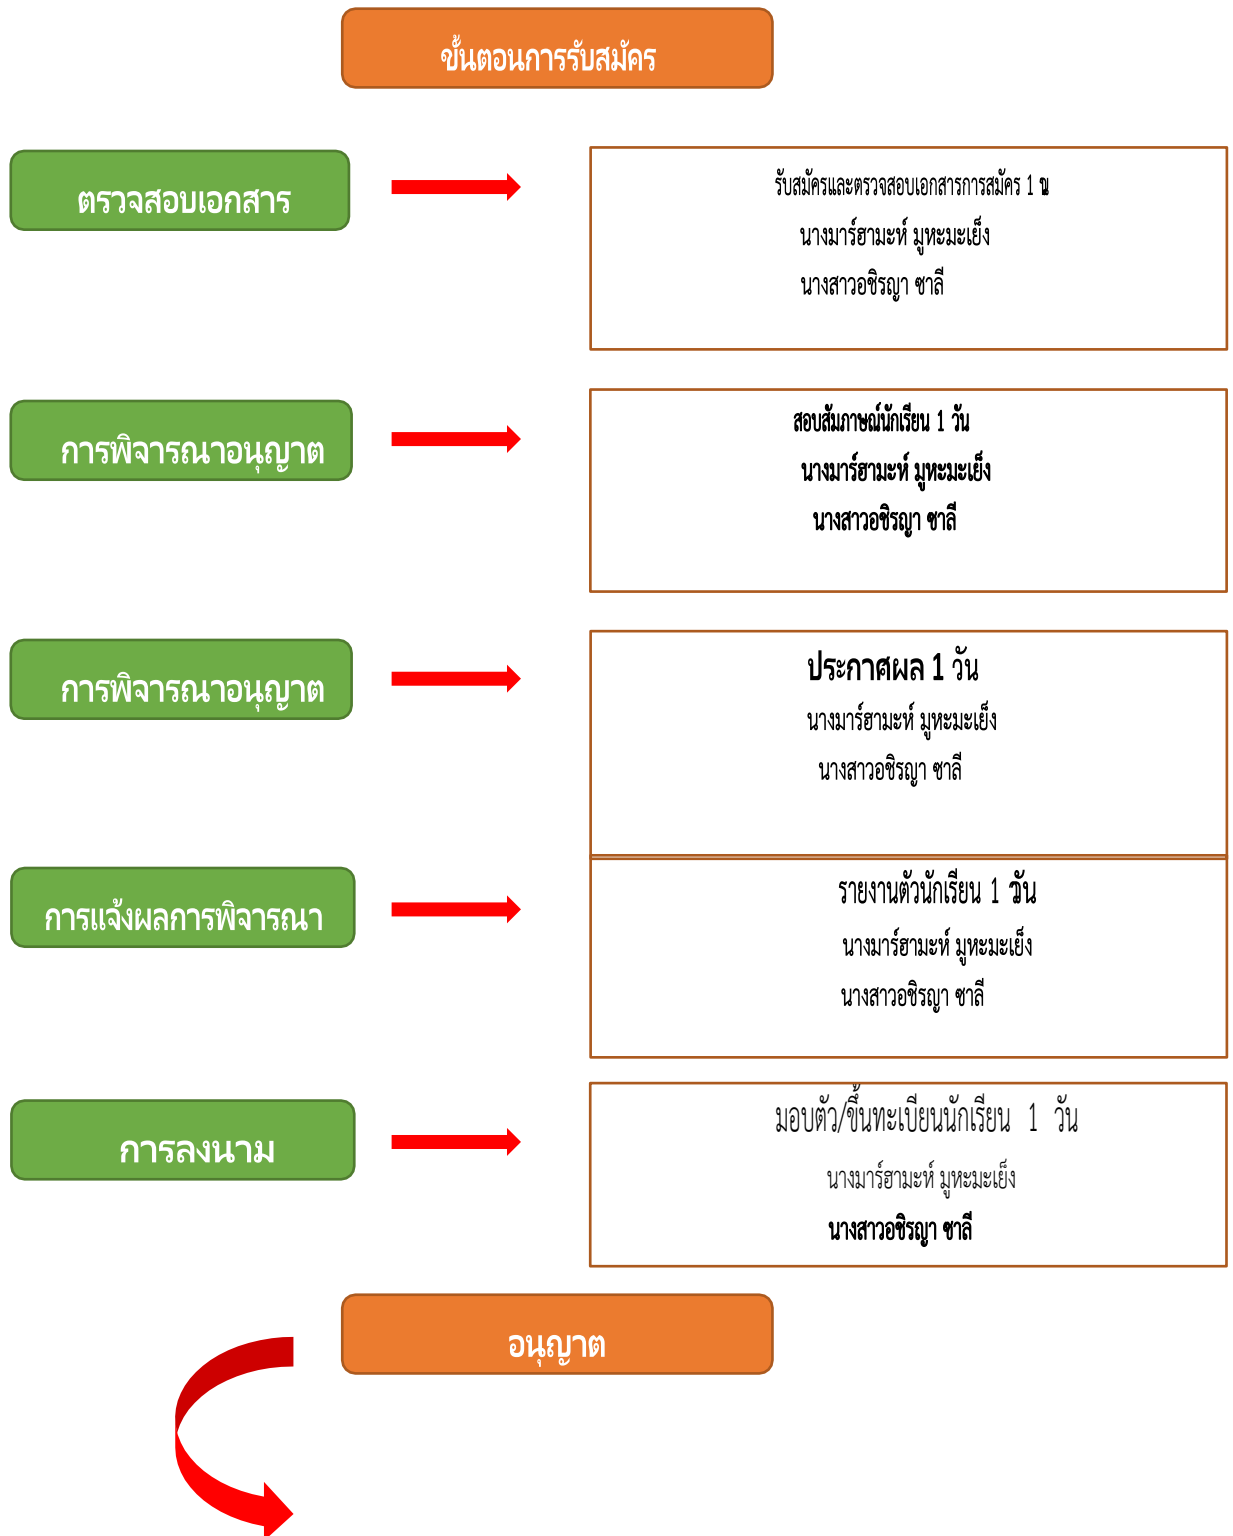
ขั้นตอนการรับสมัคร

ตรวจสอบเอกสาร

รับสมัครและตรวจสอบเอกสารการสมัคร 1 ฆ
นางมาร์ฮามะห์ มูหะมะเย็ง
นางสาวอชิรญา ซาลี

การพิจารณาอนุญาต

สอบสัมภาษณ์นักเรียน 1 วัน
นางมาร์ฮามะห์ มูหะมะเย็ง
นางสาวอชิรญา ซาลี

การพิจารณาอนุญาต

ประกาศผล 1 วัน
นางมาร์ฮามะห์ มูหะมะเย็ง
นางสาวอชิรญา ซาลี

การแจ้งผลการพิจารณา

รายงานตัวนักเรียน 1 วัน
นางมาร์ฮามะห์ มูหะมะเย็ง
นางสาวอชิรญา ซาลี

การลงนาม

มอบตัว/ขึ้นทะเบียนนักเรียน 1 วัน
นางมาร์ฮามะห์ มูหะมะเย็ง
นางสาวอชิรญา ซาลี

อนุญาต